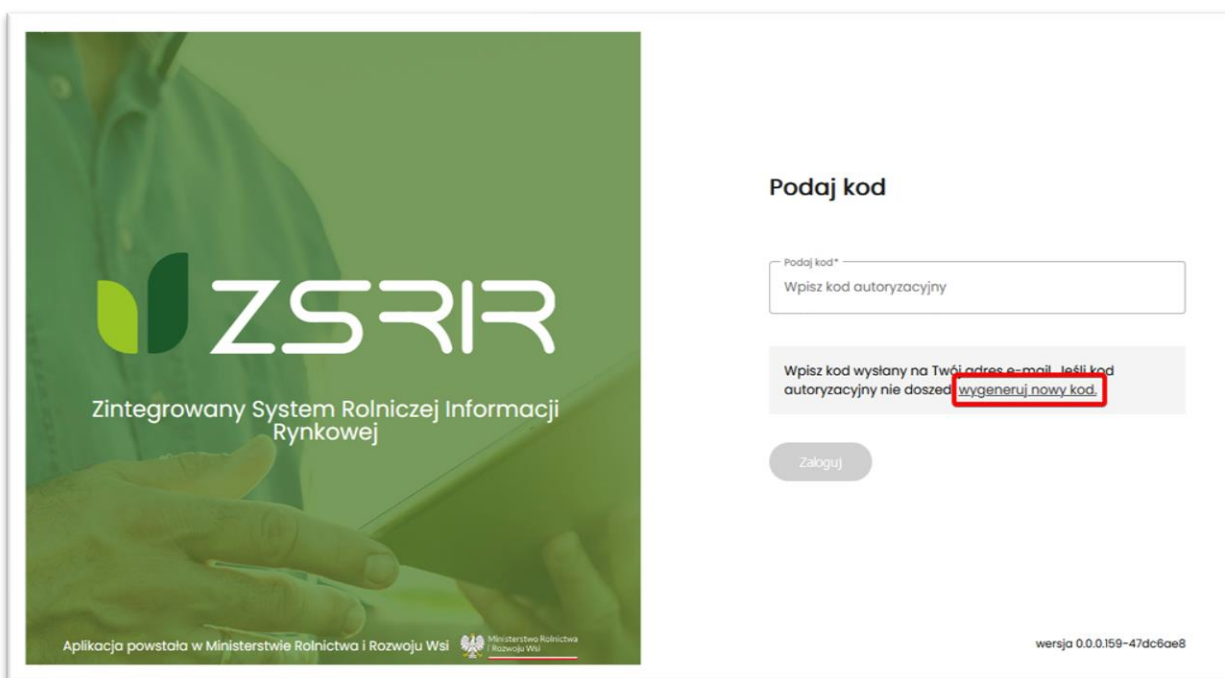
ZSRIR

Zintegrowany System Rolniczej Informacji Rynkowej

Aplikacja powstała w Ministerstwie Rolnictwa i Rozwoju Wsi

Ministerstwo Rolnictwa i Rozwoju Wsi

Podaj kod

Podaj kod*

Wpisz kod autoryzacyjny

Wpisz kod wysłany na Twój adres e-mail. Jeśli kod autoryzacyjny nie doszedł wygeneruj nowy kod.

Zaloguj

wersja 0.0.0.159-47dc6ae8